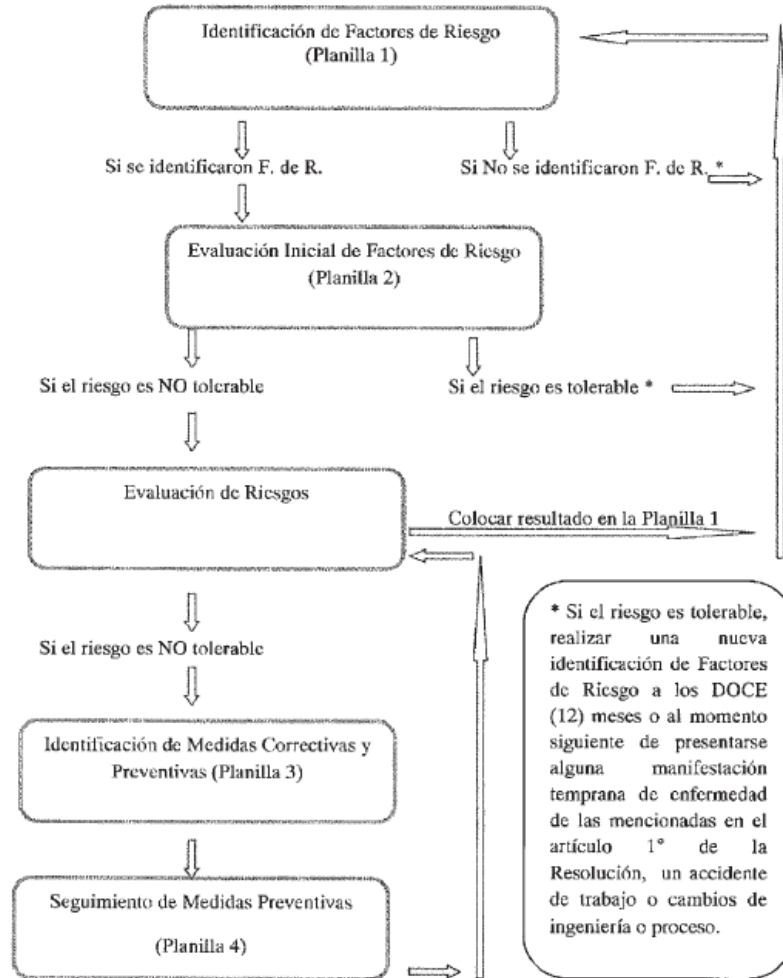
Identificación de Factores de Riesgo
(Planilla 1)

Si se identificaron F. de R.

Si No se identificaron F. de R. *

Evaluación Inicial de Factores de Riesgo
(Planilla 2)

Si el riesgo es NO tolerable

Si el riesgo es tolerable *

Evaluación de Riesgos

Colocar resultado en la Planilla 1

Si el riesgo es NO tolerable

Identificación de Medidas Correctivas y Preventivas (Planilla 3)

Seguimiento de Medidas Preventivas

(Planilla 4)

* Si el riesgo es tolerable, realizar una nueva identificación de Factores de Riesgo a los DOCE (12) meses o al momento siguiente de presentarse alguna manifestación temprana de enfermedad de las mencionadas en el artículo 1° de la Resolución, un accidente de trabajo o cambios de ingeniería o proceso.